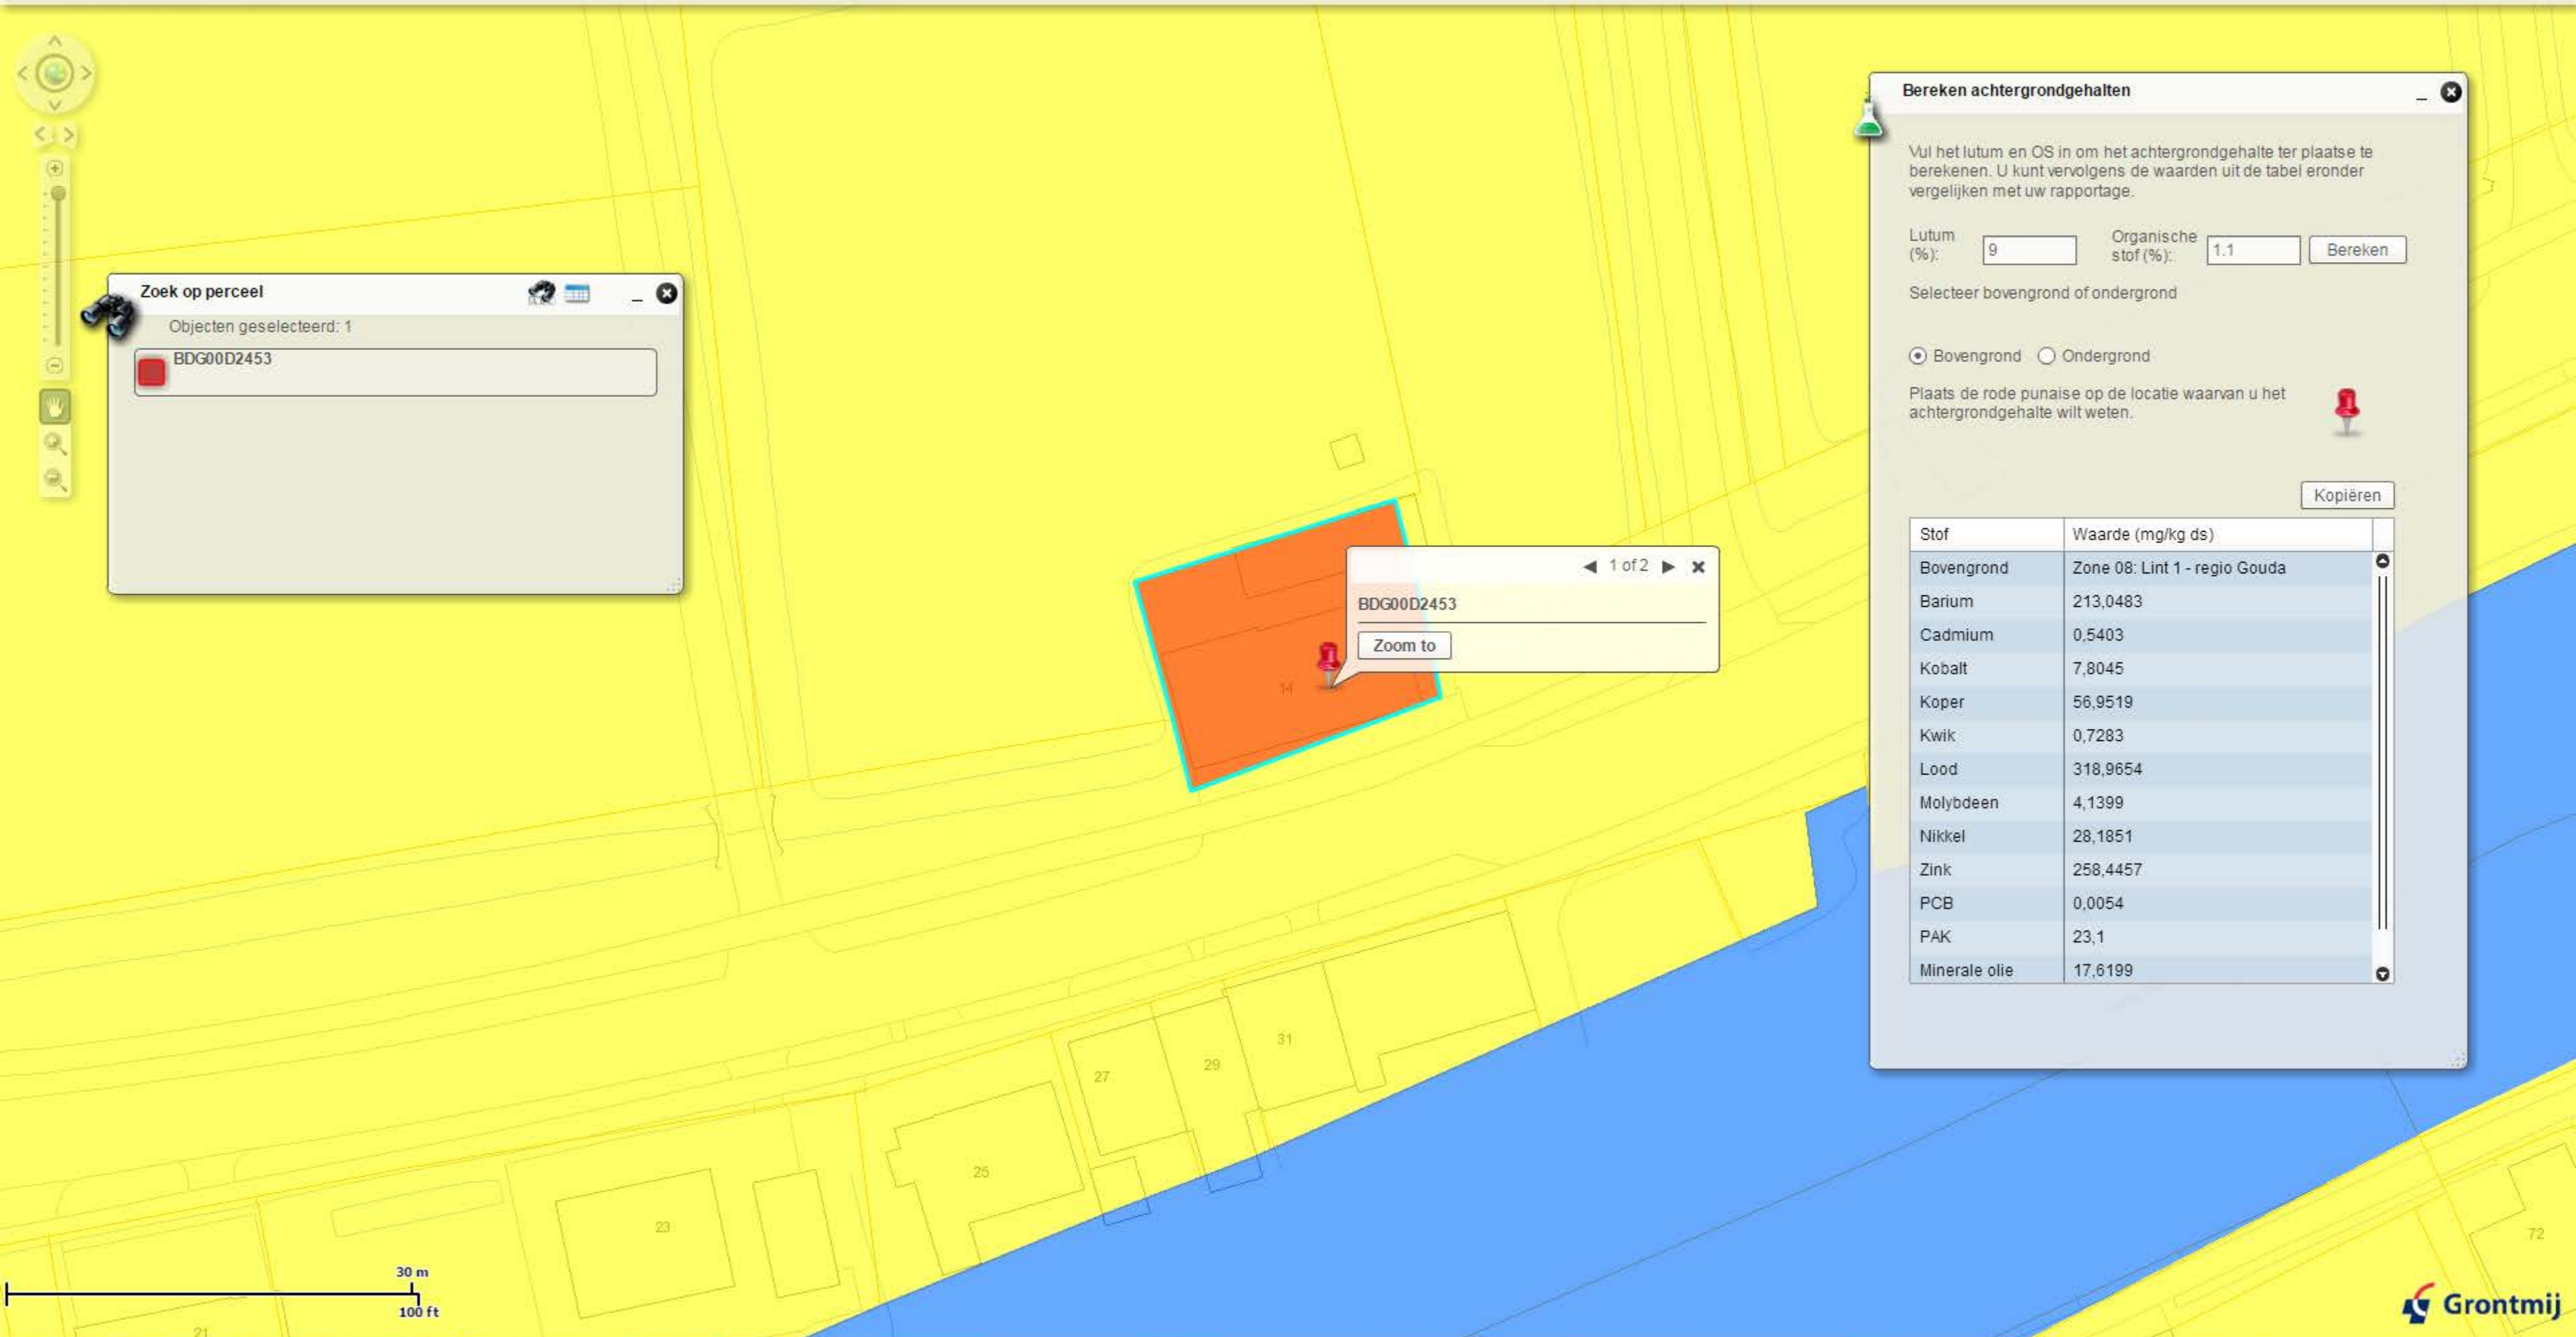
Zoek op perceel

Objecten geselecteerd: 1

BDG00D2453

1 of 2

BDG00D2453

Zoom to

14

27 29 31 25 23 21 72

30 m
100 ft

Bereken achtergrondgehalten

Vul het lutum en OS in om het achtergrondgehalte ter plaatse te berekenen. U kunt vervolgens de waarden uit de tabel eronder vergelijken met uw rapportage.

Lutum (%): 9 Organische stof (%): 1.1 Bereken

Selecteer bovengrond of ondergrond

Bovengrond Ondergrond

Plaats de rode punaise op de locatie waarvan u het achtergrondgehalte wilt weten.

Kopiëren

| Stof | Waarde (mg/kg ds) |
|---|---|
| Bovengrond | Zone 08: Lint 1 - regio Gouda |
| Barium | 213,0483 |
| Cadmium | 0,5403 |
| Kobalt | 7,8045 |
| Koper | 56,9519 |
| Kwik | 0,7283 |
| Lood | 318,9654 |
| Molybdeen | 4,1399 |
| Nikkel | 28,1851 |
| Zink | 258,4457 |
| PCB | 0,0054 |
| PAK | 23,1 |
| Minerale olie | 17,6199 |

Grontmij